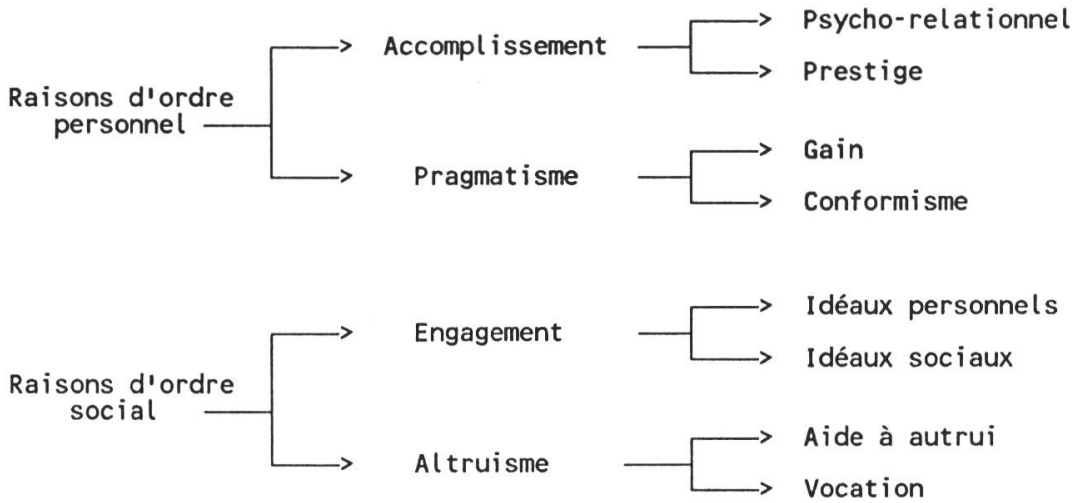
Raisons d'ordre personnel

Accomplissement

Psycho-relationnel

Prestige

Pragmatisme

Gain

Conformisme

Raisons d'ordre social

Engagement

Idéaux personnels

Idéaux sociaux

Altruisme

Aide à autrui

Vocation